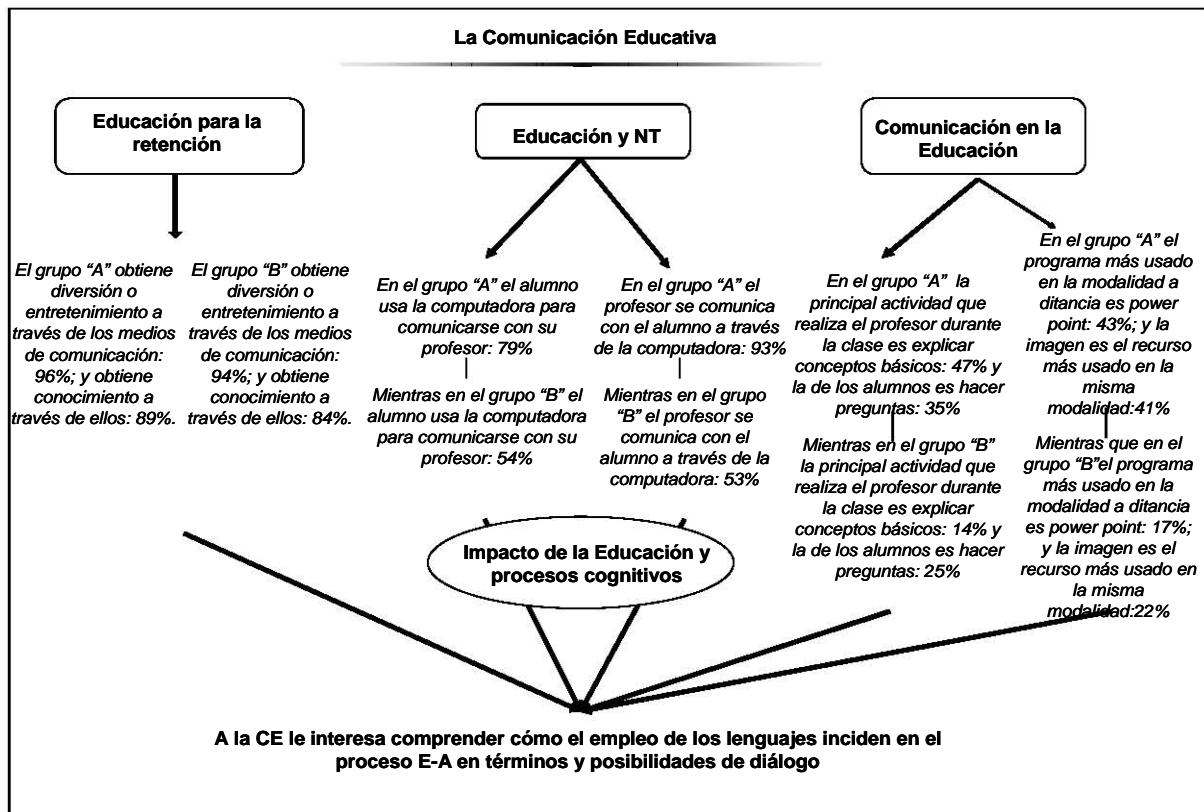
La Comunicación Educativa

Educación para la retención

Educación y NT

Comunicación en la Educación

El grupo “A” obtiene diversión o entretenimiento a través de los medios de comunicación: 96%; y obtiene conocimiento a través de ellos: 89%.

El grupo “B” obtiene diversión o entretenimiento a través de los medios de comunicación: 94%; y obtiene conocimiento a través de ellos: 84%.

En el grupo “A” el alumno usa la computadora para comunicarse con su profesor: 79%

Mientras en el grupo “B” el alumno usa la computadora para comunicarse con su profesor: 54%

En el grupo “A” el profesor se comunica con el alumno a través de la computadora: 93%

Mientras en el grupo “B” el profesor se comunica con el alumno a través de la computadora: 53%

En el grupo “A” la principal actividad que realiza el profesor durante la clase es explicar conceptos básicos: 47% y la de los alumnos es hacer preguntas: 35%

Mientras en el grupo “B” la principal actividad que realiza el profesor durante la clase es explicar conceptos básicos: 14% y la de los alumnos es hacer preguntas: 25%

En el grupo “A” el programa más usado en la modalidad a ditancia es power point: 43%; y la imagen es el recurso más usado en la misma modalidad:41%

Mientras que en el grupo “B”el programa más usado en la modalidad a ditancia es power point: 17%; y la imagen es el recurso más usado en la misma modalidad:22%

Impacto de la Educación y procesos cognitivos

A la CE le interesa comprender cómo el empleo de los lenguajes inciden en el proceso E-A en términos y posibilidades de diálogo